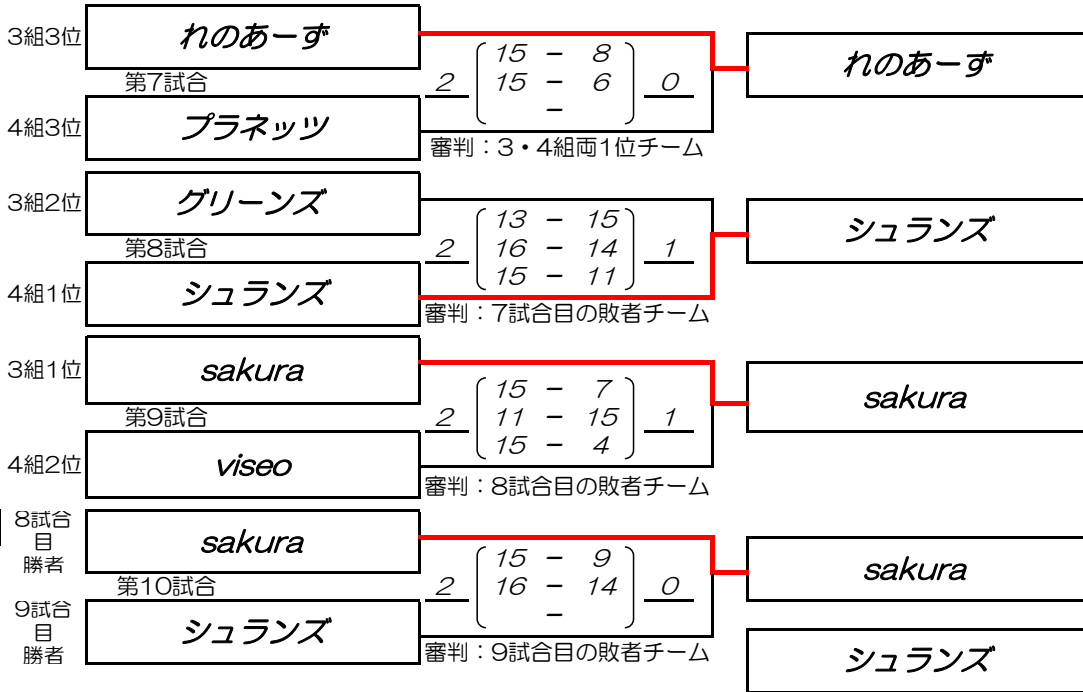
3組3位 れのあーず
第7試合
2 15 − 8 / 15 − 6 / − 0
4組3位 プラネッツ
審判：3・4組両1位チーム
れのあーず

3組2位 グリーンズ
第8試合
2 13 − 15 / 16 − 14 / 15 − 11 1
4組1位 シュランズ
審判：7試合目の敗者チーム
シュランズ

3組1位 sakura
第9試合
2 15 − 7 / 11 − 15 / 15 − 4 1
4組2位 viseo
審判：8試合目の敗者チーム
sakura

8試合目勝者 sakura
第10試合
2 15 − 9 / 16 − 14 / − 0
9試合目勝者 シュランズ
審判：9試合目の敗者チーム
sakura

シュランズ